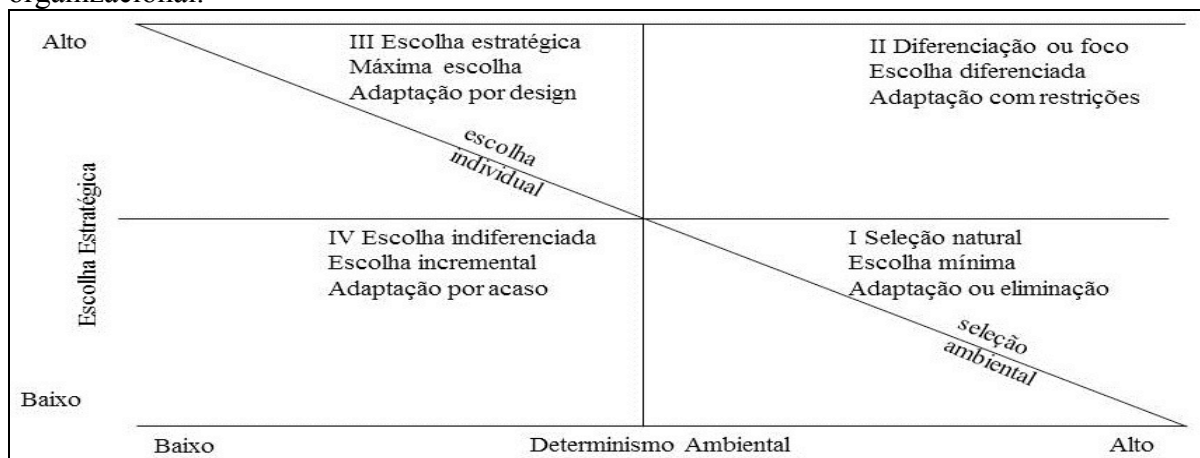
organizacional.

Alto

III Escolha estratégica
Máxima escolha
Adaptação por design

II Diferenciação ou foco
Escolha diferenciada
Adaptação com restrições

escolha individual

Escolha Estratégica

IV Escolha indiferenciada
Escolha incremental
Adaptação por acaso

I Seleção natural
Escolha mínima
Adaptação ou eliminação

seleção ambiental

Baixo

Baixo Determinismo Ambiental Alto